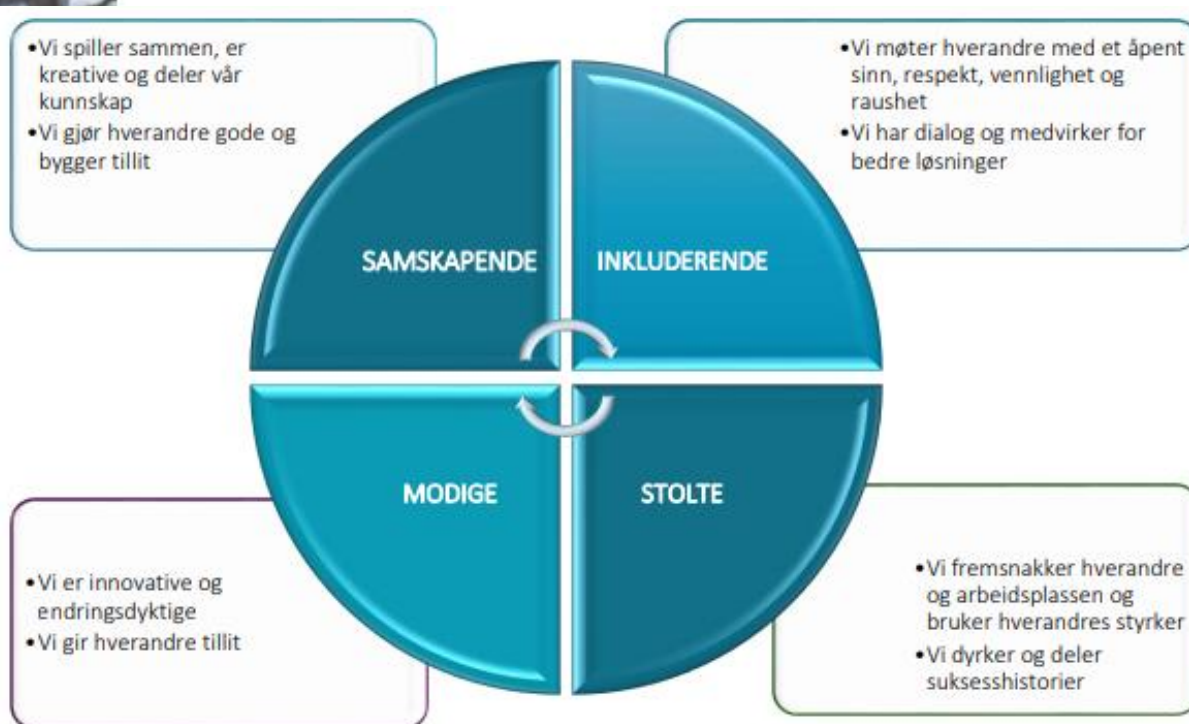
•Vi spiller sammen, er kreative og deler vår kunnskap
•Vi gjør hverandre gode og bygger tillit

•Vi møter hverandre med et åpent sinn, respekt, vennlighet og raushet
•Vi har dialog og medvirker for bedre løsninger

SAMSKAPENDE

INKLUDERENDE

MODIGE

STOLTE

•Vi er innovative og endringsdyktige
•Vi gir hverandre tillit

•Vi fremsnakker hverandre og arbeidsplassen og bruker hverandres styrker
•Vi dyrker og deler suksesshistorier